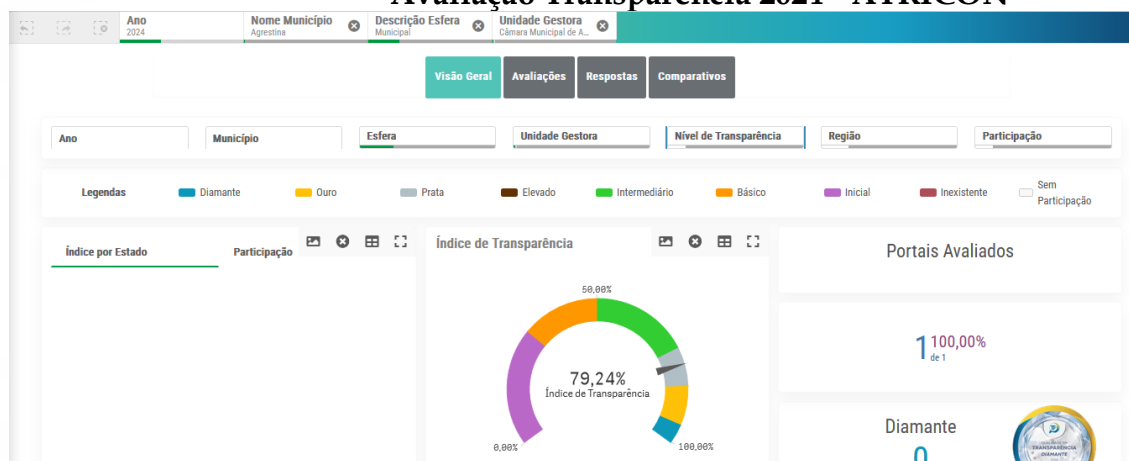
Avaliação Transparência 2024 - ATRICON

Ano
2024

Nome Município
Agrestina

Descrição Esfera
Municipal

Unidade Gestora
Câmara Municipal de A...

Visão Geral | Avaliações | Respostas | Comparativos

Ano | Município | Esfera | Unidade Gestora | Nível de Transparência | Região | Participação

Legendas | Diamante | Ouro | Prata | Elevado | Intermediário | Básico | Inicial | Inexistente | Sem Participação

Índice por Estado | Participação

Índice de Transparência

50,00%

79,24%
Índice de Transparência

0,00%

100,00%

Portais Avaliados

1 100,00%
de 1

Diamante
0

TRANSPARÊNCIA
DIAMANTE